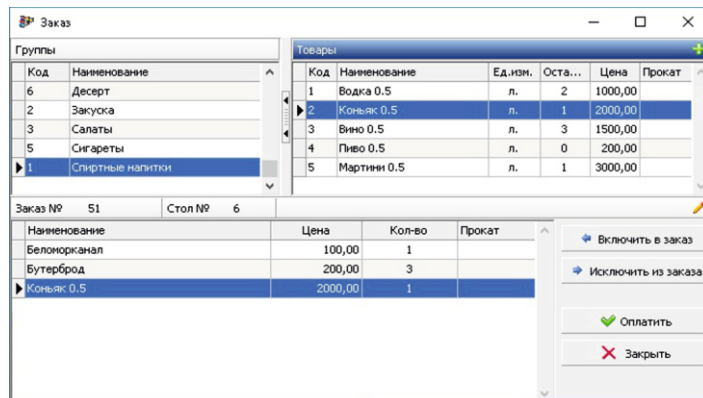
Заказ

Группы

| Код | Наименование |
|---|---|
| 6 | Десерт |
| 2 | Закуска |
| 3 | Салаты |
| 5 | Сигареты |
| 1 | Спиртные напитки |

Товары

| Код | Наименование | Ед.изм. | Оста... | Цена | Прокат |
|---|---|---|---|---|---|
| 1 | Водка 0.5 | л. | 2 | 1000,00 | |
| 2 | Коньяк 0.5 | л. | 1 | 2000,00 | |
| 3 | Вино 0.5 | л. | 3 | 1500,00 | |
| 4 | Пиво 0.5 | л. | 0 | 200,00 | |
| 5 | Мартини 0.5 | л. | 1 | 3000,00 | |

Заказ №  51  Стол №  6

| Наименование | Цена | Кол-во | Прокат |
|---|---|---|---|
| Беломорканал | 100,00 | 1 | |
| Бутерброд | 200,00 | 3 | |
| Коньяк 0.5 | 2000,00 | 1 | |

Включить в заказ
Исключить из заказа
Оплатить
Закрыть